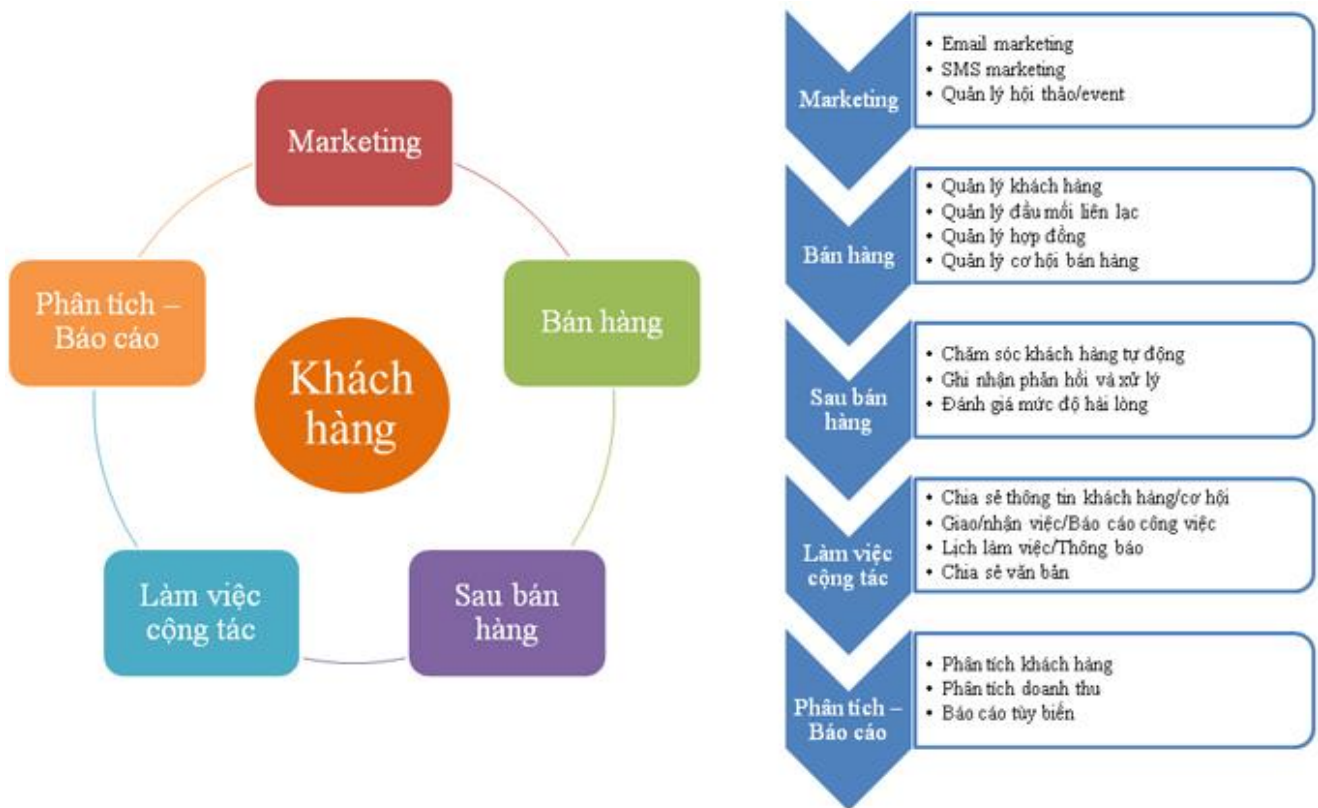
Marketing

Bán hàng

Sau bán hàng

Làm việc cộng tác

Phân tích – Báo cáo

Khách hàng

Marketing
- Email marketing
- SMS marketing
- Quản lý hội thảo/event

Bán hàng
- Quản lý khách hàng
- Quản lý đầu mối liên lạc
- Quản lý hợp đồng
- Quản lý cơ hội bán hàng

Sau bán hàng
- Chăm sóc khách hàng tự động
- Ghi nhận phản hồi và xử lý
- Đánh giá mức độ hài lòng

Làm việc cộng tác
- Chia sẻ thông tin khách hàng/cơ hội
- Giao/nhận việc/Báo cáo công việc
- Lịch làm việc/Thông báo
- Chia sẻ văn bản

Phân tích – Báo cáo
- Phân tích khách hàng
- Phân tích doanh thu
- Báo cáo tùy biến